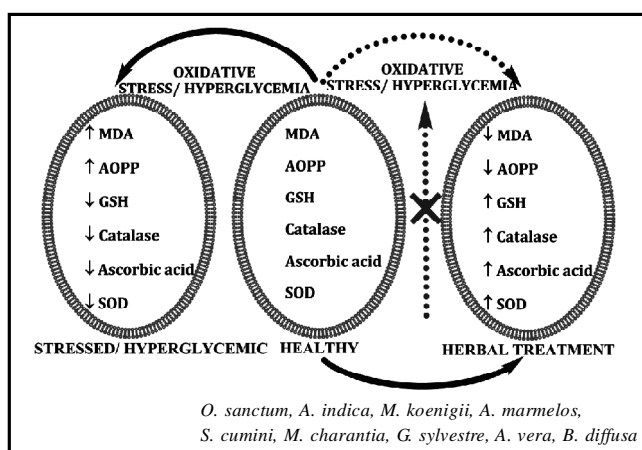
OXIDATIVE STRESS/ HYPERGLYCEMIA

OXIDATIVE STRESS/ HYPERGLYCEMIA

↑ MDA
↑ AOPP
↓ GSH
↓ Catalase
↓ Ascorbic acid
↓ SOD

MDA
AOPP
GSH
Catalase
Ascorbic acid
SOD

↓ MDA
↓ AOPP
↑ GSH
↑ Catalase
↑ Ascorbic acid
↑ SOD

STRESSED/ HYPERGLYCEMIC HEALTHY HERBAL TREATMENT

O. sanctum, A. indica, M. koenigii, A. marmelos, S. cumini, M. charantia, G. sylvestre, A. vera, B. diffusa